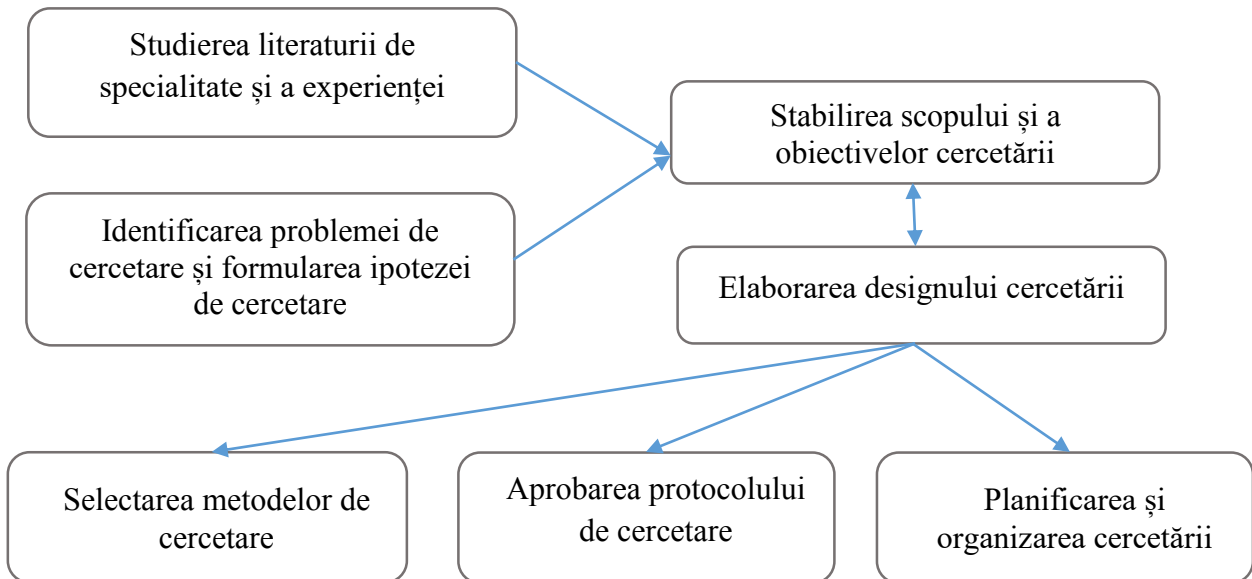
Studierea literaturii de specialitate și a experienței

Identificarea problemei de cercetare și formularea ipotezei de cercetare

Stabilirea scopului și a obiectivelor cercetării

Elaborarea designului cercetării

Selectarea metodelor de cercetare

Aprobarea protocolului de cercetare

Planificarea și organizarea cercetării